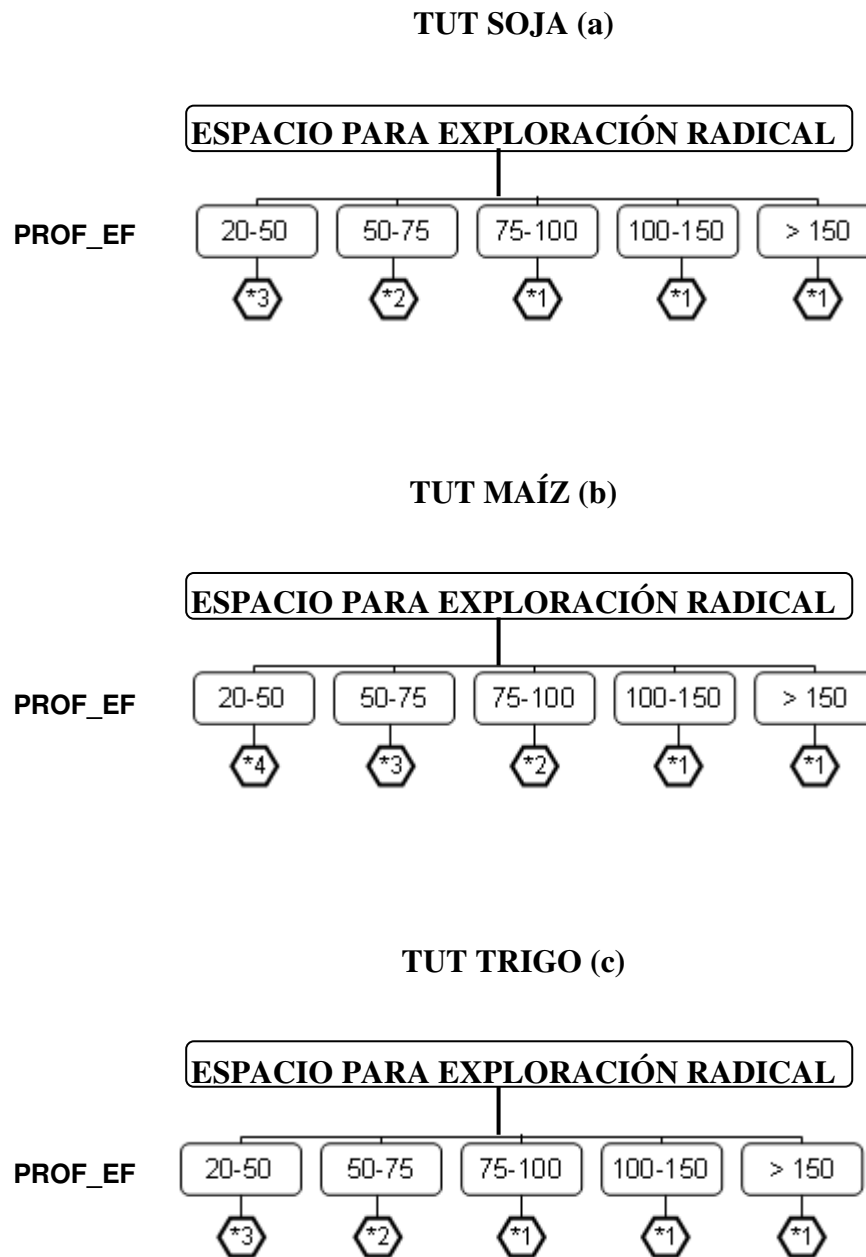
TUT SOJA (a)

ESPACIO PARA EXPLORACIÓN RADICAL

PROF_EF

20-50
*3

50-75
*2

75-100
*1

100-150
*1

> 150
*1

TUT MAÍZ (b)

ESPACIO PARA EXPLORACIÓN RADICAL

PROF_EF

20-50
*4

50-75
*3

75-100
*2

100-150
*1

> 150
*1

TUT TRIGO (c)

ESPACIO PARA EXPLORACIÓN RADICAL

PROF_EF

20-50
*3

50-75
*2

75-100
*1

100-150
*1

> 150
*1